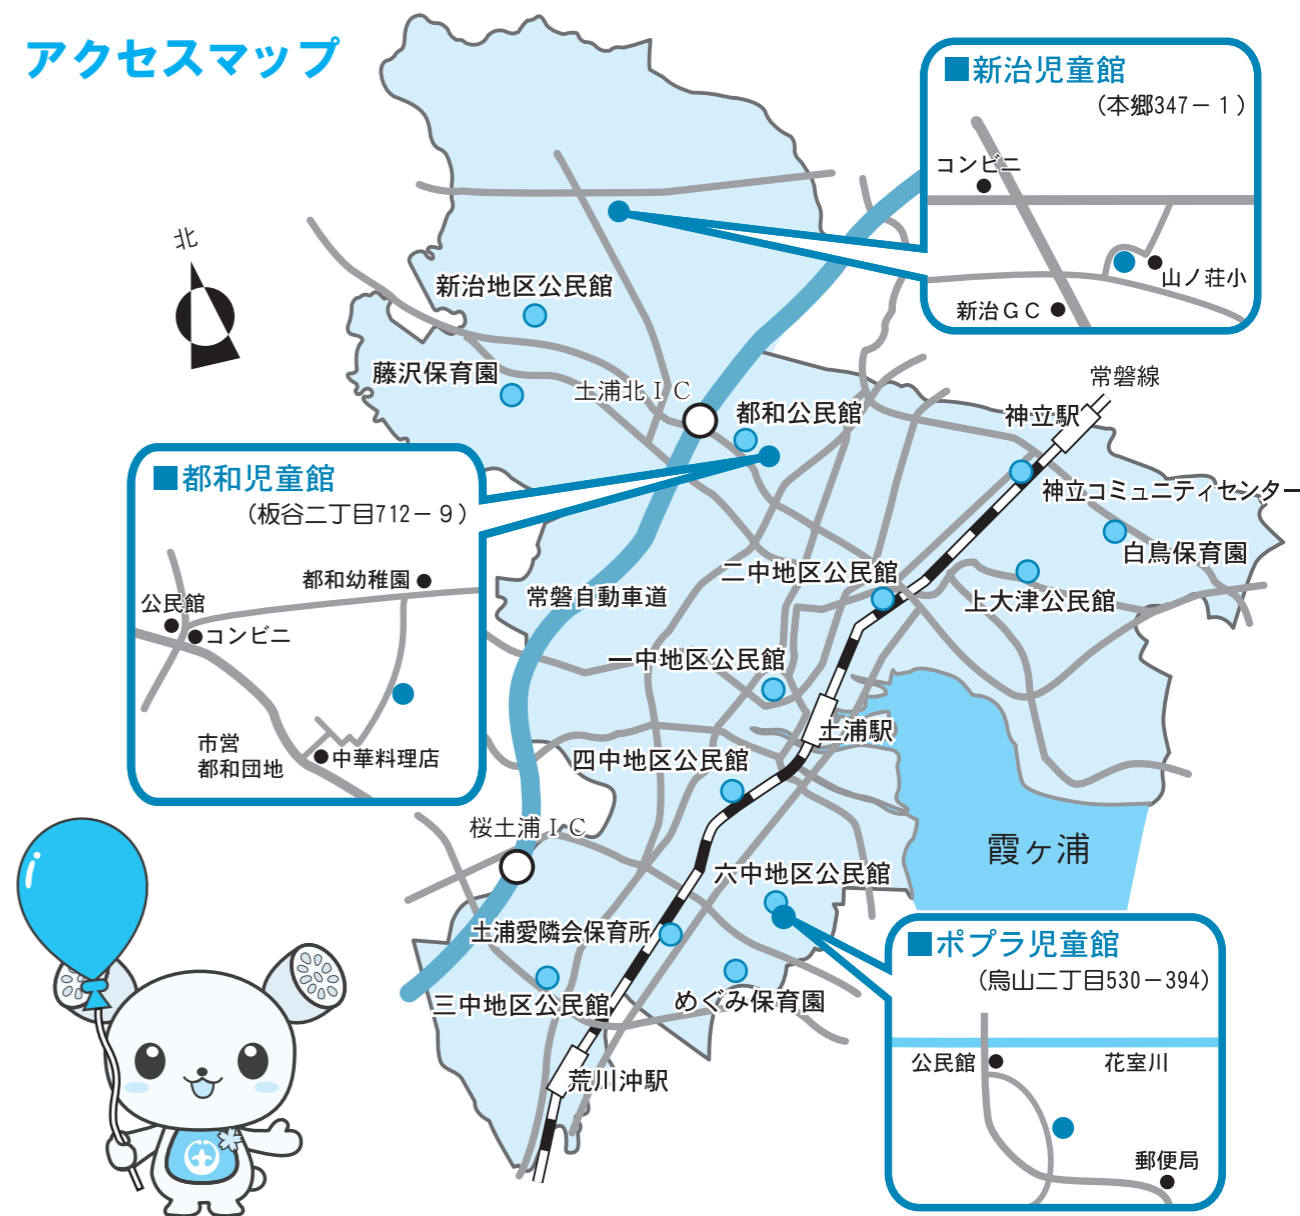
アクセスマップ

北

■新治児童館
（本郷347－１）
コンビニ
山ノ荘小
新治ＧＣ

新治地区公民館
藤沢保育園
土浦北ＩＣ
都和公民館
常磐線
神立駅
神立コミュニティセンター
白鳥保育園

■都和児童館
（板谷二丁目712－９）
都和幼稚園
公民館
コンビニ
市営
都和団地
中華料理店

常磐自動車道
二中地区公民館
上大津公民館
一中地区公民館
土浦駅
四中地区公民館
桜土浦ＩＣ
霞ヶ浦
六中地区公民館
土浦愛隣会保育所
三中地区公民館
めぐみ保育園
荒川沖駅

■ポプラ児童館
（烏山二丁目530－394）
公民館
花室川
郵便局